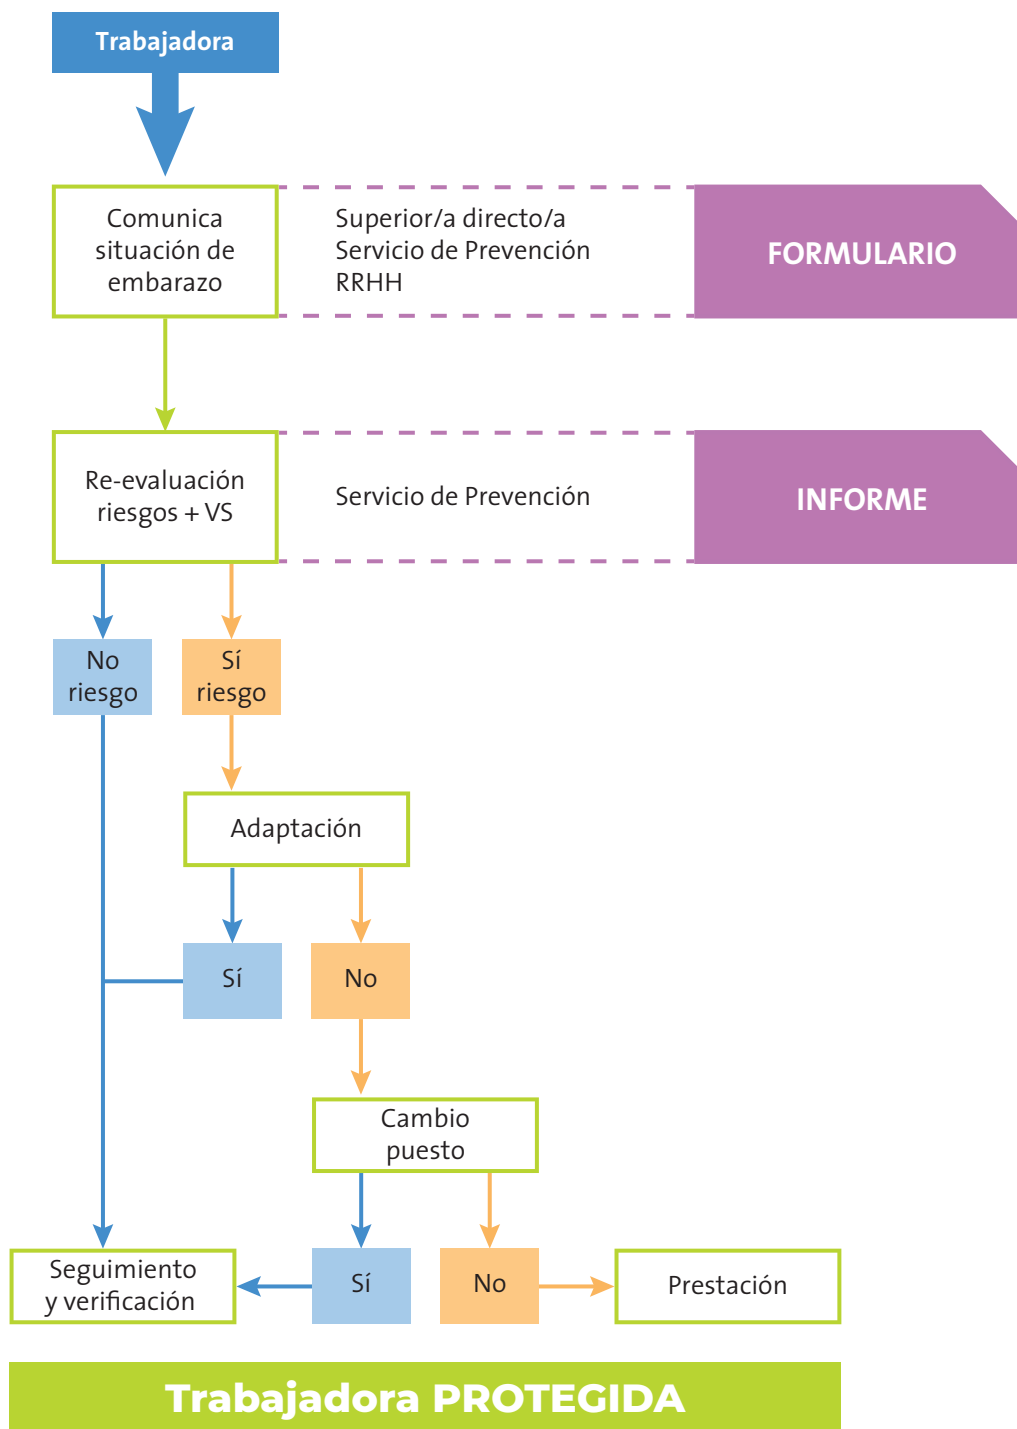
Trabajadora

Comunica situación de embarazo

Superior/a directo/a
Servicio de Prevención
RRHH

FORMULARIO

Re-evaluación riesgos + VS

Servicio de Prevención

INFORME

No riesgo

Sí riesgo

Adaptación

Sí

No

Cambio puesto

Seguimiento y verificación

Sí

No

Prestación

Trabajadora PROTEGIDA